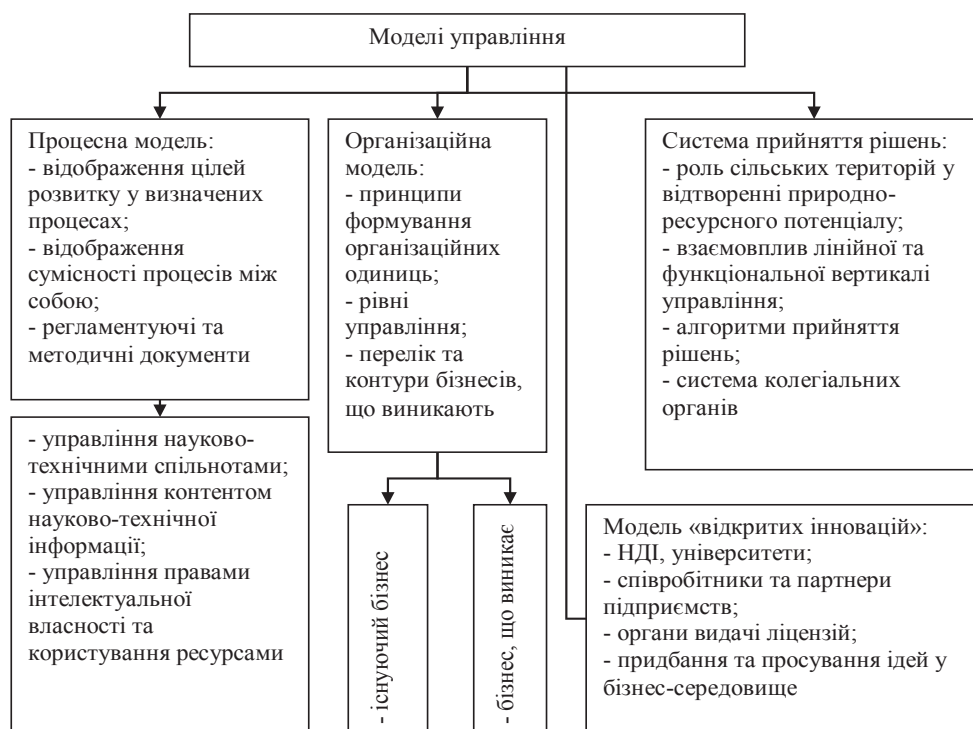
Моделі управління

Процесна модель:
- відображення цілей розвитку у визначених процесах;
- відображення сумісності процесів між собою;
- регламентуючі та методичні документи

- управління науково-технічними спільнотами;
- управління контентом науково-технічної інформації;
- управління правами інтелектуальної власності та користування ресурсами

Організаційна модель:
- принципи формування організаційних одиниць;
- рівні управління;
- перелік та контури бізнесів, що виникають

- існуючий бізнес

- бізнес, що виникає

Система прийняття рішень:
- роль сільських територій у відтворенні природно-ресурсного потенціалу;
- взаємовплив лінійної та функціональної вертикалі управління;
- алгоритми прийняття рішень;
- система колегіальних органів

Модель «відкритих інновацій»:
- НДІ, університети;
- співробітники та партнери підприємств;
- органи видачі ліцензій;
- придбання та просування ідей у бізнес-середовище